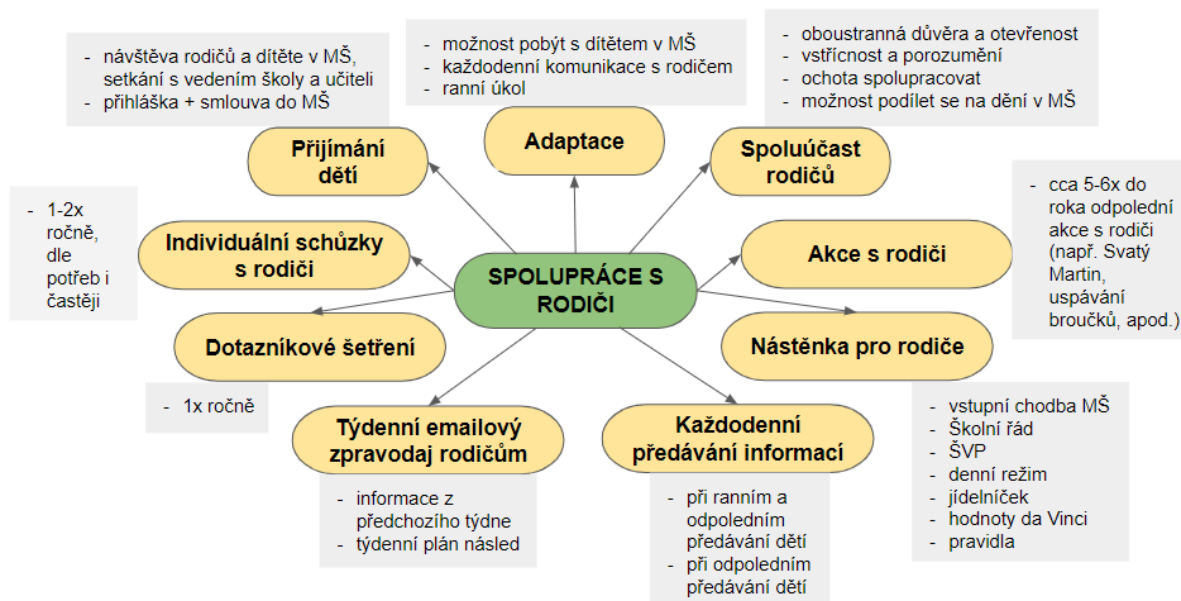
- návštěva rodičů a dítěte v MŠ, setkání s vedením školy a učiteli
- přihláška + smlouva do MŠ

- možnost pobýt s dítětem v MŠ
- každodenní komunikace s rodičem
- ranní úkol

- oboustranná důvěra a otevřenost
- vstřícnost a porozumění
- ochota spolupracovat
- možnost podílet se na dění v MŠ

Přijímání dětí

Adaptace

Spoluúčast rodičů

- 1-2x ročně, dle potřeb i častěji

Individuální schůzky s rodiči

SPOLUPRÁCE S RODIČI

Akce s rodiči

- cca 5-6x do roka odpolední akce s rodiči (např. Svatý Martin, uspávání broučků, apod.)

Dotazníkové šetření

Nástěnka pro rodiče

- 1x ročně

Týdenní emailový zpravodaj rodičům

Každodenní předávání informací

- vstupní chodba MŠ
- Školní řád
- ŠVP
- denní režim
- jídelníček
- hodnoty da Vinci
- pravidla

- informace z předchozího týdne
- týdenní plán násled

- při ranním a odpoledním předávání dětí
- při odpoledním předávání dětí